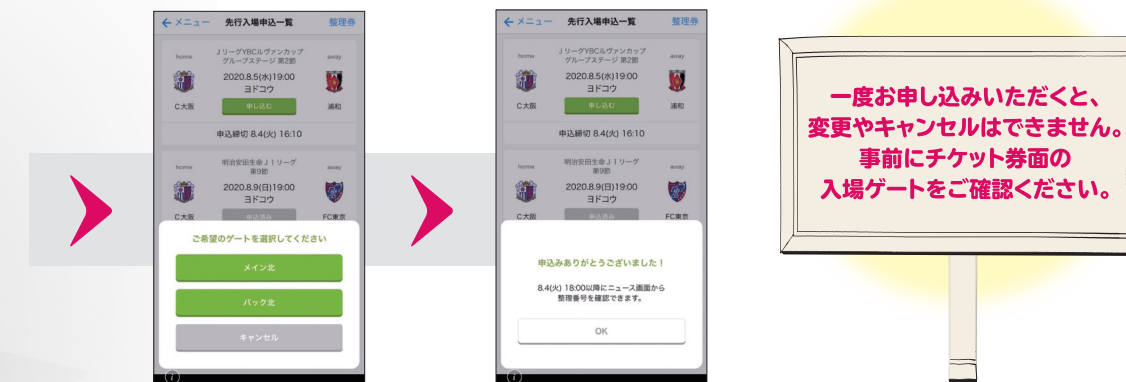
← メニュー 先行入場申込一覧 整理券

home
JリーグYBCルヴァンカップ グループステージ 第2節
away
2020.8.5(水)19:00
ヨドコウ
C大阪
申し込む
浦和
申込締切 8.4(火) 16:10

home
明治安田生命J1リーグ 第9節
away
2020.8.9(日)19:00
ヨドコウ
C大阪
申込済み
FC東京

ご希望のゲートを選択してください
メイン北
バック北
キャンセル

← メニュー 先行入場申込一覧 整理券

home
JリーグYBCルヴァンカップ グループステージ 第2節
away
2020.8.5(水)19:00
ヨドコウ
C大阪
申し込む
浦和
申込締切 8.4(火) 16:10

home
明治安田生命J1リーグ 第9節
away
2020.8.9(日)19:00
ヨドコウ
C大阪
申込済み
FC東京

申込みありがとうございました！
8.4(火) 18:00以降にニュース画面から整理番号を確認できます。
OK

一度お申し込みいただくと、
変更やキャンセルはできません。
事前にチケット券面の
入場ゲートをご確認ください。